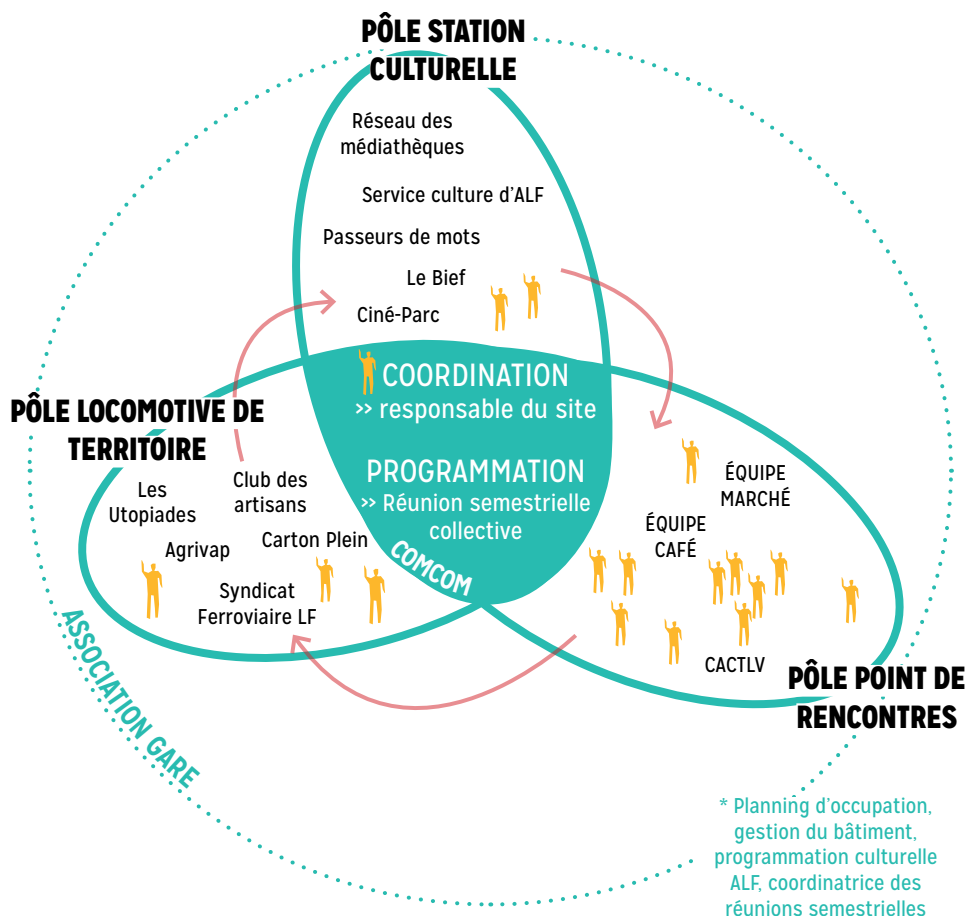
PÔLE STATION CULTURELLE

Réseau des médiathèques

Service culture d'ALF

Passeurs de mots

Le Bief

Ciné-Parc

COORDINATION
>> responsable du site

PROGRAMMATION
>> Réunion semestrielle collective

COMCOM

PÔLE LOCOMOTIVE DE TERRITOIRE

Les Utopiades

Club des artisans

Agrivap

Carton Plein

Syndicat Ferroviaire LF

ÉQUIPE MARCHÉ

ÉQUIPE CAFÉ

CACTLV

PÔLE POINT DE RENCONTRES

ASSOCIATION GARE

* Planning d'occupation, gestion du bâtiment, programmation culturelle ALF, coordinatrice des réunions semestrielles